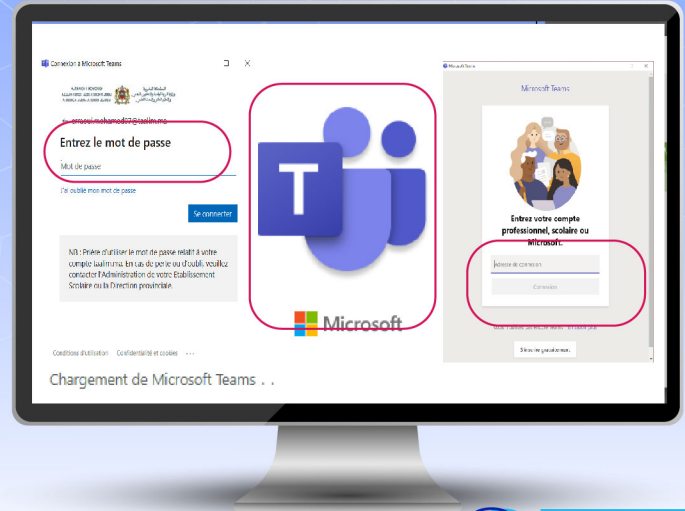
Connexion à Microsoft Teams

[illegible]

errami.mohamed67@taalim.ma

Entrez le mot de passe

Mot de passe

J'ai oublié mon mot de passe

Se connecter

NB : Prière d'utiliser le mot de passe relatif à votre compte taalim.ma. En cas de perte ou d'oubli veuillez contacter l'Administration de votre Etablissement Scolaire ou la Direction provinciale.

Conditions d'utilisation Confidentialité et cookies ...

Chargement de Microsoft Teams . .

Microsoft

Microsoft Teams

Microsoft Teams

Entrez votre compte professionnel, scolaire ou Microsoft.

Adresse de connexion

Connexion

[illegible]

S'inscrire gratuitement